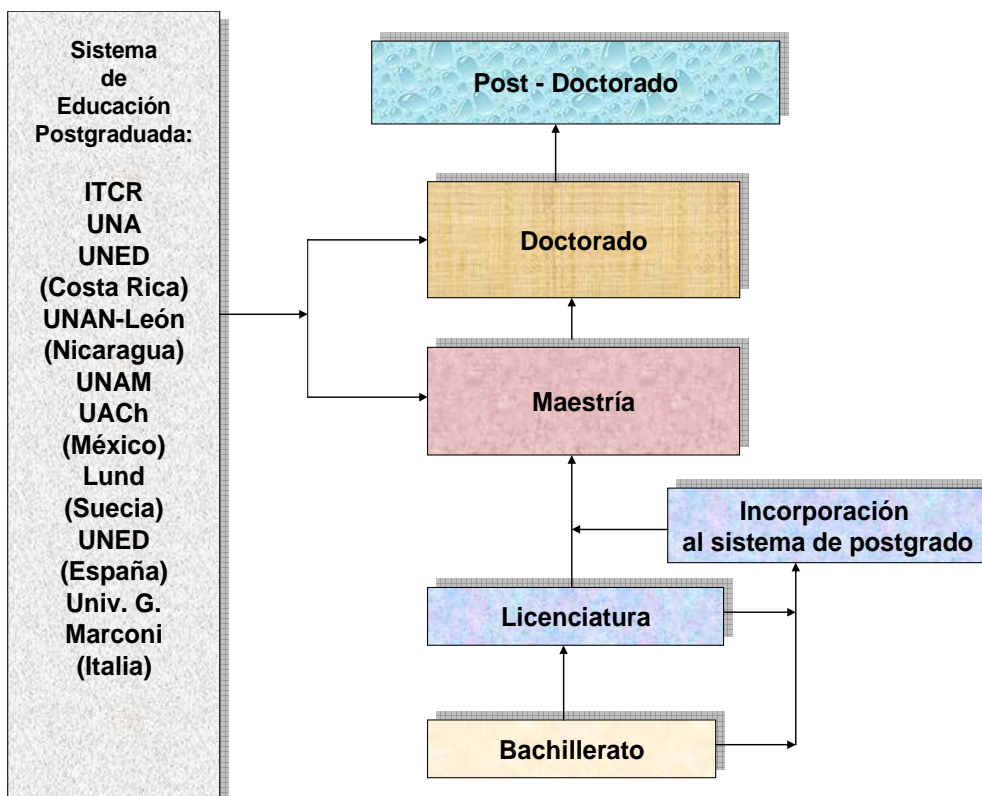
Sistema de Educación Postgraduada:

ITCR
UNA
UNED
(Costa Rica)
UNAN-León
(Nicaragua)
UNAM
UACh
(México)
Lund
(Suecia)
UNED
(España)
Univ. G. Marconi
(Italia)

Post - Doctorado

Doctorado

Maestría

Incorporación al sistema de postgrado

Licenciatura

Bachillerato